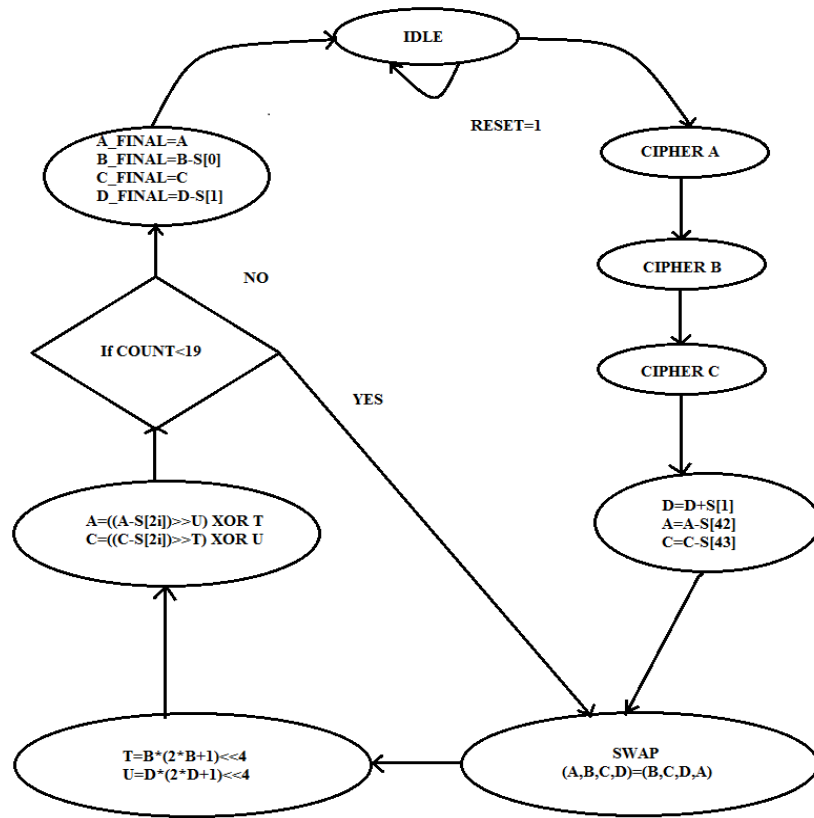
IDLE

RESET=1

CIPHER A

CIPHER B

CIPHER C

D=D+S[1]
A=A-S[42]
C=C-S[43]

SWAP
(A,B,C,D)=(B,C,D,A)

T=B*(2*B+1)<<4
U=D*(2*D+1)<<4

A=((A-S[2i])>>U) XOR T
C=((C-S[2i])>>T) XOR U

If COUNT<19

YES

NO

A_FINAL=A
B_FINAL=B-S[0]
C_FINAL=C
D_FINAL=D-S[1]